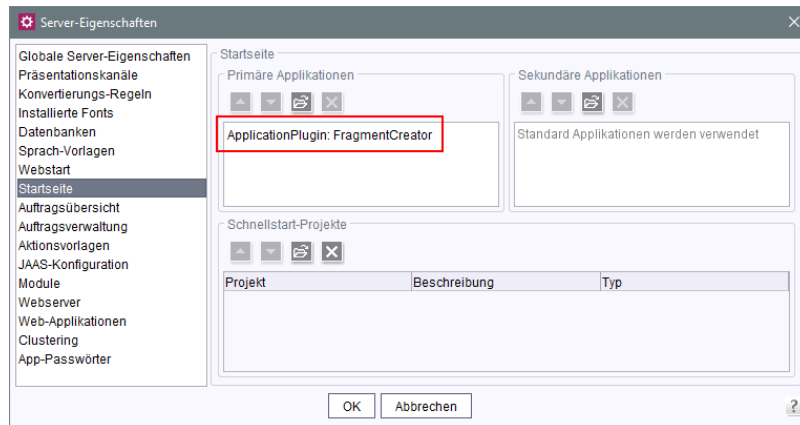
Server-Eigenschaften

Globale Server-Eigenschaften
Präsentationskanäle
Konvertierungs-Regeln
Installierte Fonts
Datenbanken
Sprach-Vorlagen
Webstart
Startseite
Auftragsübersicht
Auftragsverwaltung
Aktionsvorlagen
JAAS-Konfiguration
Module
Webserver
Web-Applikationen
Clustering
App-Passwörter

Startseite

Primäre Applikationen

ApplicationPlugin: FragmentCreator

Sekundäre Applikationen

Standard Applikationen werden verwendet

Schnellstart-Projekte

| Projekt | Beschreibung | Typ |
|---|---|---|

OK
Abbrechen
?